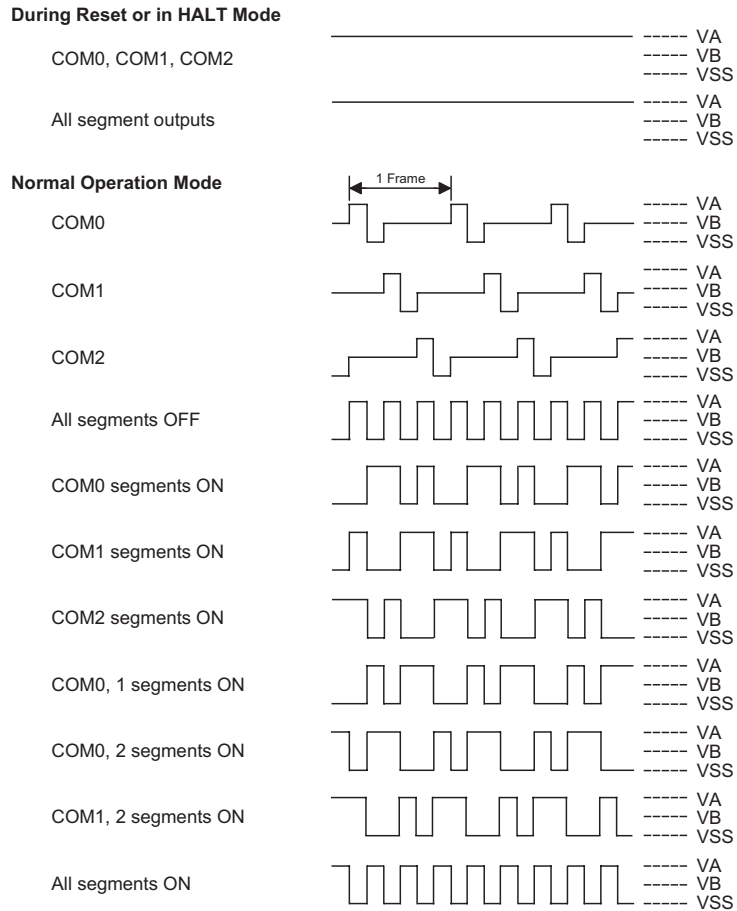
During Reset or in HALT Mode

COM0, COM1, COM2

VA
VB
VSS

All segment outputs

VA
VB
VSS

Normal Operation Mode

1 Frame

COM0

VA
VB
VSS

COM1

VA
VB
VSS

COM2

VA
VB
VSS

All segments OFF

VA
VB
VSS

COM0 segments ON

VA
VB
VSS

COM1 segments ON

VA
VB
VSS

COM2 segments ON

VA
VB
VSS

COM0, 1 segments ON

VA
VB
VSS

COM0, 2 segments ON

VA
VB
VSS

COM1, 2 segments ON

VA
VB
VSS

All segments ON

VA
VB
VSS